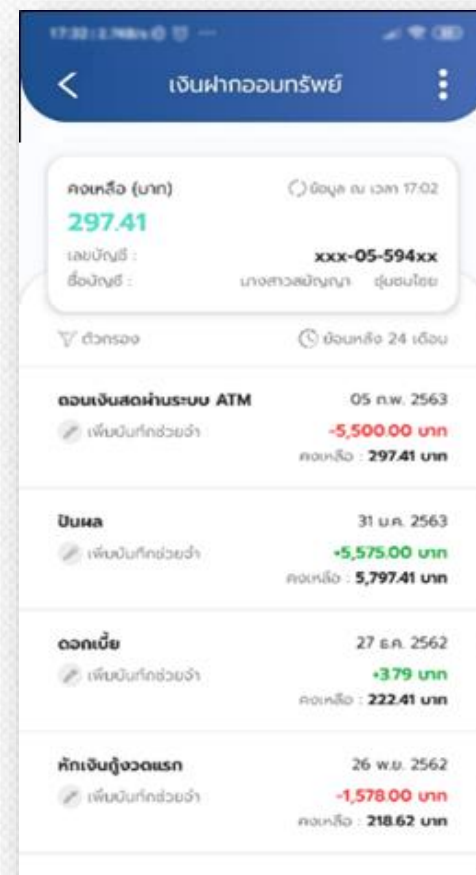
17:32 | 2.1KB/s

เงินฝากออมทรัพย์

คงเหลือ (บาท)
ข้อมูล ณ เวลา 17:02
297.41
เลขบัญชี : xxx-05-594xx
ชื่อบัญชี : นางสาวสมัญญา ชุ่มชนไชย

ตัวกรอง
ย้อนหลัง 24 เดือน

ถอนเงินสดผ่านระบบ ATM
05 ก.พ. 2563
เพิ่มบันทึกช่วยจำ
-5,500.00 บาท
คงเหลือ : 297.41 บาท

ปันผล
31 ม.ค. 2563
เพิ่มบันทึกช่วยจำ
+5,575.00 บาท
คงเหลือ : 5,797.41 บาท

ดอกเบี้ย
27 ธ.ค. 2562
เพิ่มบันทึกช่วยจำ
+3.79 บาท
คงเหลือ : 222.41 บาท

หักเงินกู้งวดแรก
26 พ.ย. 2562
เพิ่มบันทึกช่วยจำ
-1,578.00 บาท
คงเหลือ : 218.62 บาท